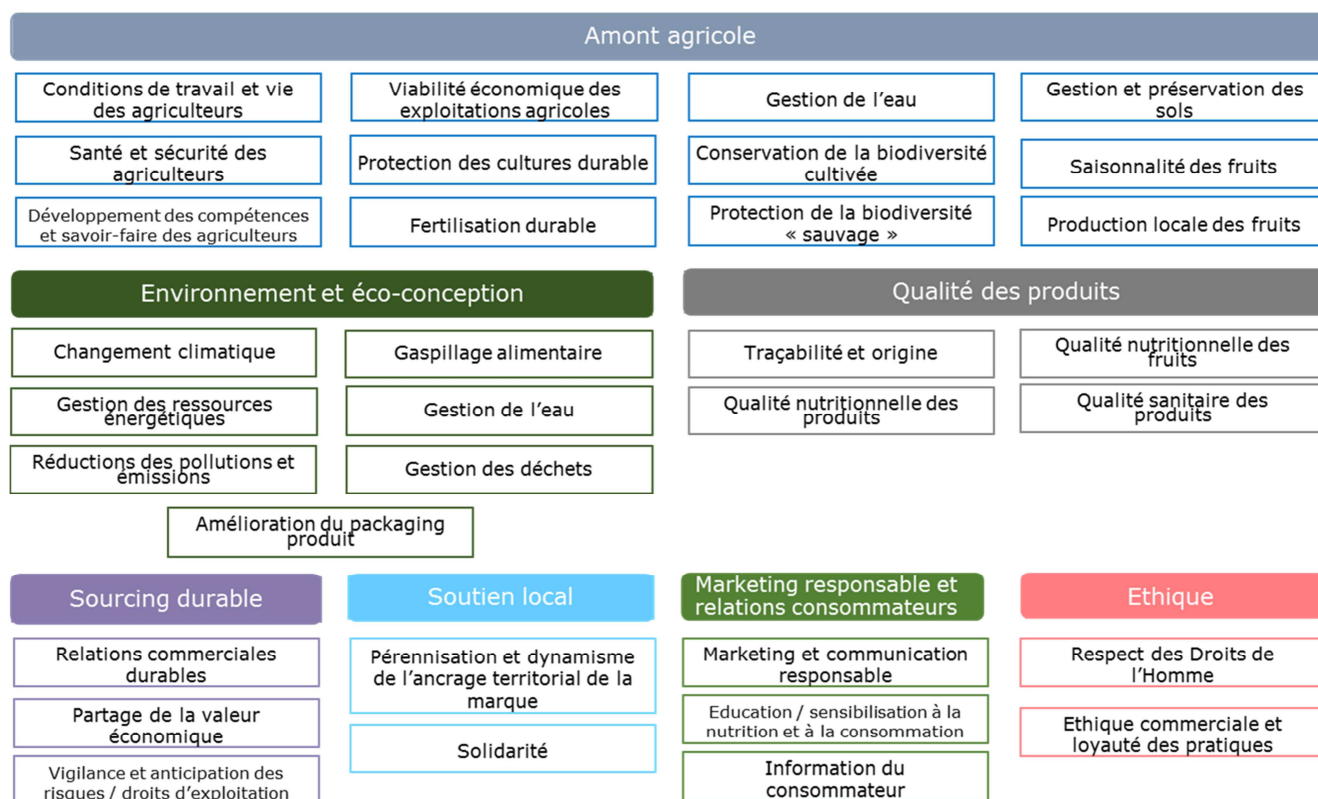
Amont agricole

Conditions de travail et vie des agriculteurs

Viabilité économique des exploitations agricoles

Gestion de l'eau

Gestion et préservation des sols

Santé et sécurité des agriculteurs

Protection des cultures durable

Conservation de la biodiversité cultivée

Saisonnalité des fruits

Développement des compétences et savoir-faire des agriculteurs

Fertilisation durable

Protection de la biodiversité « sauvage »

Production locale des fruits

Environnement et éco-conception

Changement climatique

Gaspillage alimentaire

Gestion des ressources énergétiques

Gestion de l'eau

Réductions des pollutions et émissions

Gestion des déchets

Amélioration du packaging produit

Qualité des produits

Traçabilité et origine

Qualité nutritionnelle des fruits

Qualité nutritionnelle des produits

Qualité sanitaire des produits

Sourcing durable

Relations commerciales durables

Partage de la valeur économique

Vigilance et anticipation des risques / droits d'exploitation

Soutien local

Pérennisation et dynamisme de l'ancrage territorial de la marque

Solidarité

Marketing responsable et relations consommateurs

Marketing et communication responsable

Education / sensibilisation à la nutrition et à la consommation

Information du consommateur

Ethique

Respect des Droits de l'Homme

Ethique commerciale et loyauté des pratiques